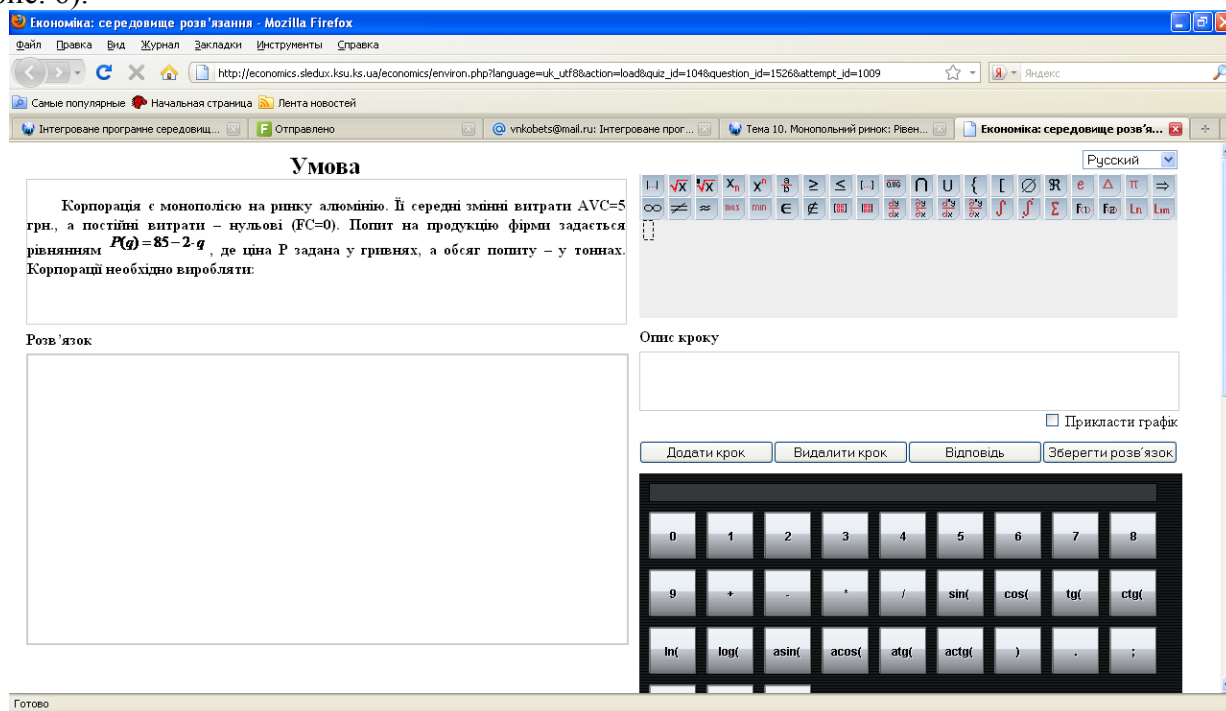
Економіка: середовище розв'язання - Mozilla Firefox

Файл Правка Вид Журнал Закладки Инструменты Справка

http://economics.sledux.ksu.ks.ua/economics/environ.php?language=uk_utf8&action=load&quiz_id=104&question_id=1526&attempt_id=1009

Яндекс

Самые популярные Начальная страница Лента новостей

Інтегроване програмне середовищ... Отправлено vnkobets@mail.ru: Інтегроване прог... Тема 10. Монопольний ринок: Рівен... Економіка: середовище розв'я...

Умова

Корпорація є монополією на ринку алюмінію. Її середні змінні витрати AVC=5 грн., а постійні витрати – нульові (FC=0). Попит на продукцію фірми задається рівнянням $P(q)=85-2\cdot q$, де ціна P задана у гривнях, а обсяг попиту – у тоннах. Корпорації необхідно виробляти:

Русский

Розв'язок

Опис кроку

Прикласти графік

Додати крок Видалити крок Відповідь Зберегти розв'язок

0 1 2 3 4 5 6 7 8
9 + - * / sin( cos( tg( ctg(
ln( log( asin( acos( atg( actg( ) . ;

Готово